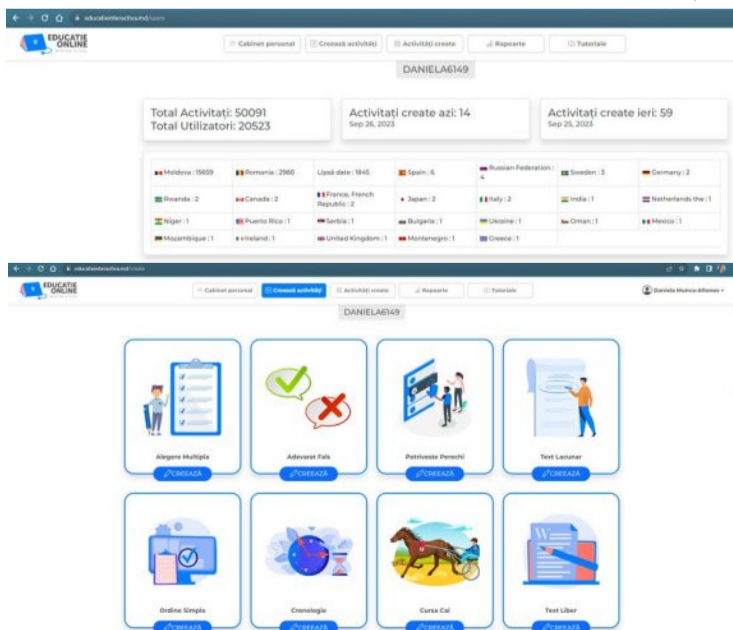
educatieinteractiva.md/users

EDUCATIE ONLINE

Cabinet personal
Creează activități
Activități create
Rapoarte
Tutoriale

DANIELA6149

Total Activitați: 50091
Total Utilizatori: 20523

Activitați create azi: 14
Sep 26, 2023

Activitați create ieri: 59
Sep 25, 2023

| Moldova : 15659 | Romania : 2980 | Lipsă date : 1845 | Spain : 6 | Russian Federation : 4 | Sweden : 3 | Germany : 2 |
|---|---|---|---|---|---|---|
| Rwanda : 2 | Canada : 2 | France, French Republic : 2 | Japan : 2 | Italy : 2 | India : 1 | Netherlands the : 1 |
| Niger : 1 | Puerto Rico : 1 | Serbia : 1 | Bulgaria : 1 | Ukraine : 1 | Oman : 1 | Mexico : 1 |
| Mozambique : 1 | Ireland : 1 | United Kingdom : 1 | Montenegro : 1 | Greece : 1 | | |

educatieinteractiva.md/create

EDUCATIE ONLINE

Cabinet personal
Creează activități
Activități create
Rapoarte
Tutoriale

Daniela Munca-Aftenev

DANIELA6149

Alegere Multiplă
CREEAZĂ

Adevarat Fals
CREEAZĂ

Potriveste Perechi
CREEAZĂ

Text Lacunar
CREEAZĂ

Ordine Simpla
CREEAZĂ

Cronologie
CREEAZĂ

Cursa Cai
CREEAZĂ

Text Liber
CREEAZĂ